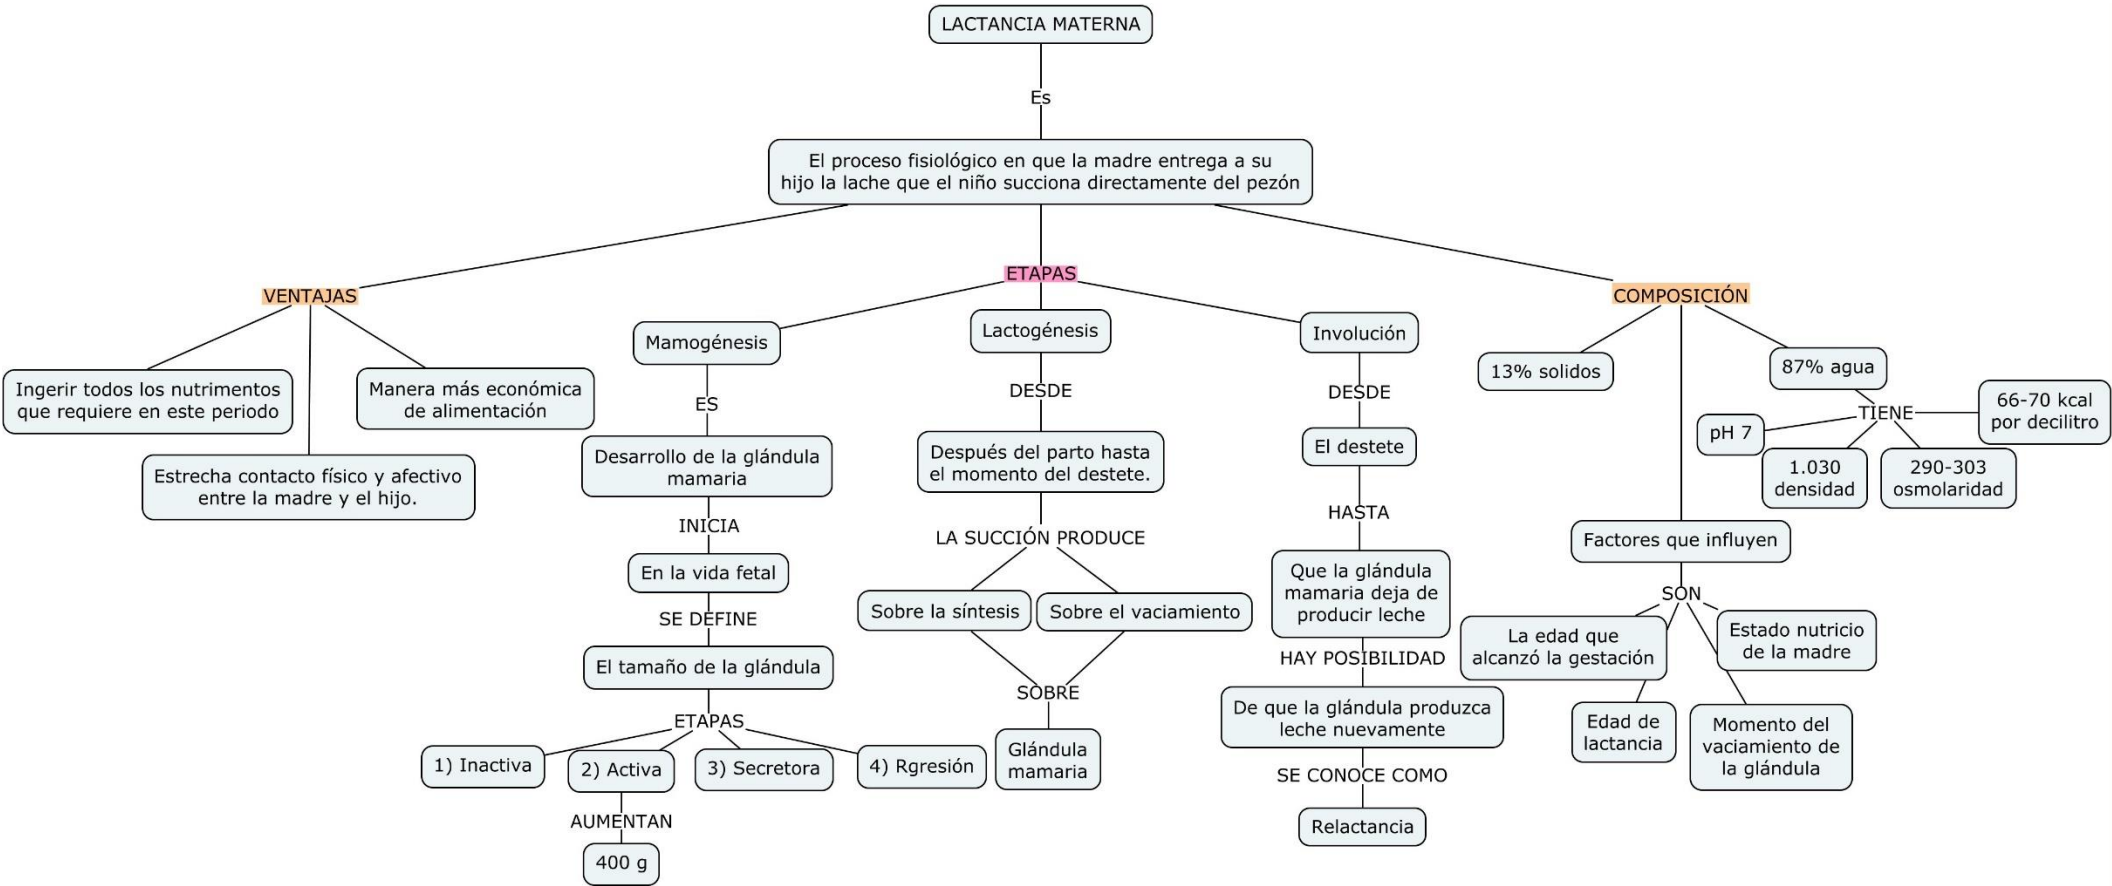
LACTANCIA MATERNA

Es

El proceso fisiológico en que la madre entrega a su hijo la lache que el niño succiona directamente del pezón

VENTAJAS

Ingerir todos los nutrimentos que requiere en este periodo

Estrecha contacto físico y afectivo entre la madre y el hijo.

Manera más económica de alimentación

ETAPAS

Mamogénesis

ES

Desarrollo de la glándula mamaria

INICIA

En la vida fetal

SE DEFINE

El tamaño de la glándula

ETAPAS

1) Inactiva

2) Activa

AUMENTAN

400 g

3) Secretora

4) Rgresión

Lactogénesis

DESDE

Después del parto hasta el momento del destete.

LA SUCCIÓN PRODUCE

Sobre la síntesis

Sobre el vaciamiento

SOBRE

Glándula mamaria

Involución

DESDE

El destete

HASTA

Que la glándula mamaria deja de producir leche

HAY POSIBILIDAD

De que la glándula produzca leche nuevamente

SE CONOCE COMO

Relactancia

COMPOSICIÓN

13% solidos

87% agua

TIENE

pH 7

1.030 densidad

290-303 osmolaridad

66-70 kcal por decilitro

Factores que influyen

SON

La edad que alcanzó la gestación

Edad de lactancia

Momento del vaciamiento de la glándula

Estado nutricio de la madre